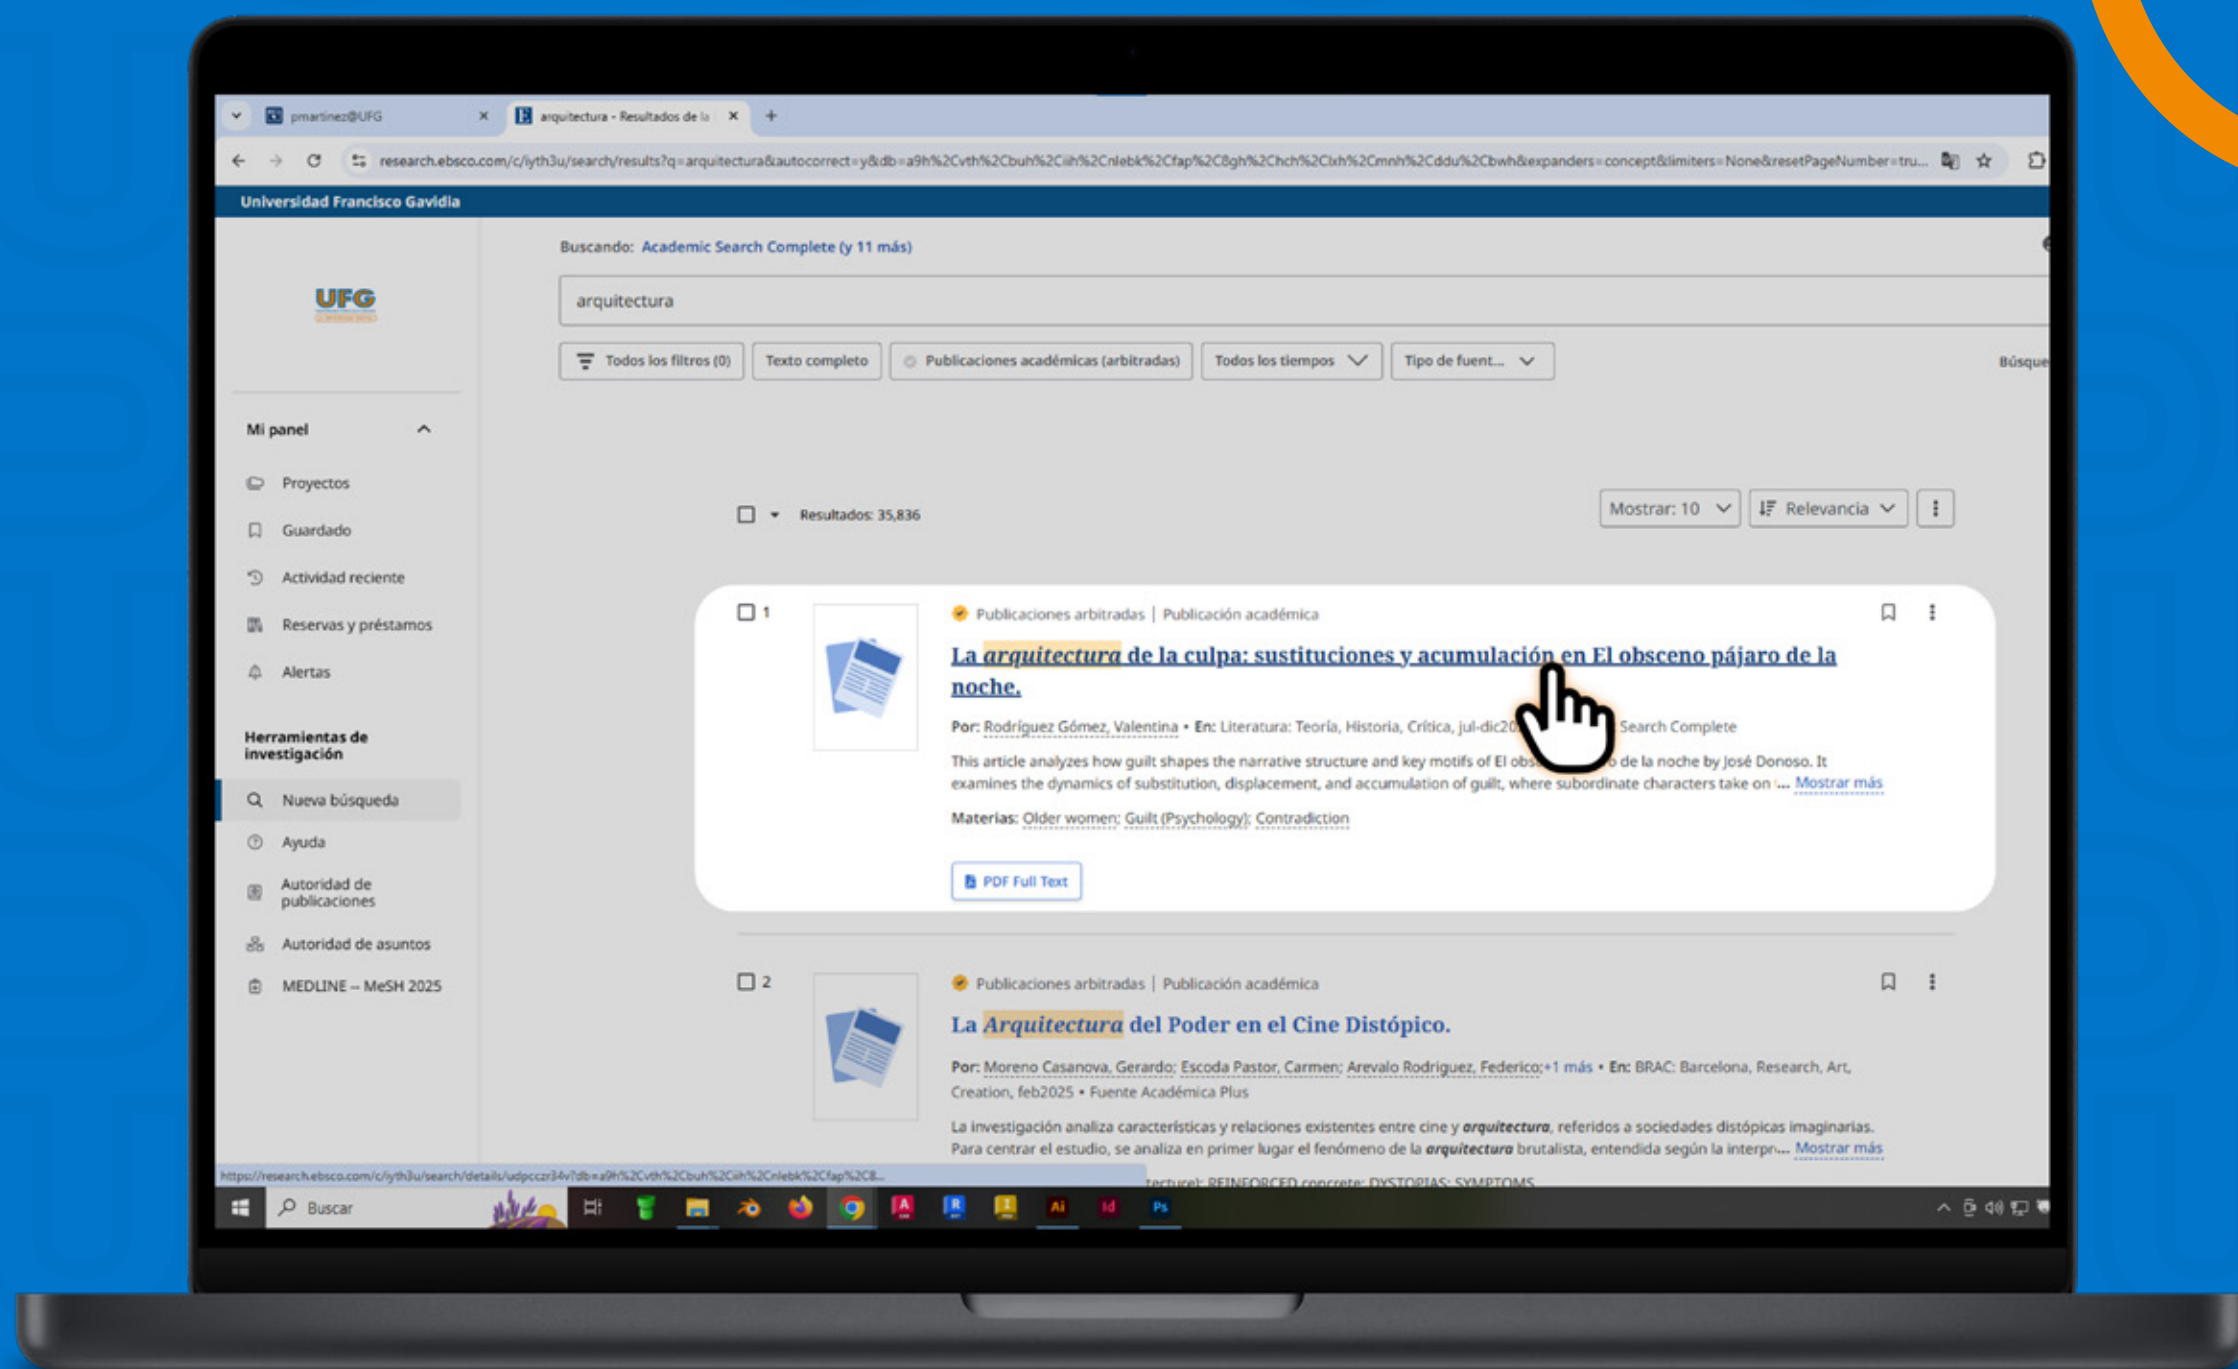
pmartinez@UFG
arquitectura - Resultados de la
research.ebsco.com/c/iyth3u/search/results?q=arquitectura&autocorrect=y&db=a9h%2Cvth%2Cbuh%2Ciih%2Cnlebk%2Cfap%2C8gh%2Chch%2Clxh%2Cmnh%2Cddu%2Cbwh&expanders=concept&limiters=None&resetPageNumber=tru...

Universidad Francisco Gavidia

UFG

Mi panel
Proyectos
Guardado
Actividad reciente
Reservas y préstamos
Alertas

Herramientas de investigación
Nueva búsqueda
Ayuda
Autoridad de publicaciones
Autoridad de asuntos
MEDLINE – MeSH 2025

Buscando: Academic Search Complete (y 11 más)

arquitectura

Todos los filtros (0) Texto completo Publicaciones académicas (arbitradas) Todos los tiempos Tipo de fuent... Búsque

Resultados: 35,836 Mostrar: 10 Relevancia

1
Publicaciones arbitradas | Publicación académica
La arquitectura de la culpa: sustituciones y acumulación en El obsceno pájaro de la noche.
Por: Rodríguez Gómez, Valentina • En: Literatura: Teoría, Historia, Crítica, jul-dic20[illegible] Search Complete
This article analyzes how guilt shapes the narrative structure and key motifs of El obs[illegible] de la noche by José Donoso. It examines the dynamics of substitution, displacement, and accumulation of guilt, where subordinate characters take on ... Mostrar más
Materias: Older women; Guilt (Psychology); Contradiction
PDF Full Text

2
Publicaciones arbitradas | Publicación académica
La Arquitectura del Poder en el Cine Distópico.
Por: Moreno Casanova, Gerardo; Escoda Pastor, Carmen; Arevalo Rodriguez, Federico;+1 más • En: BRAC: Barcelona, Research, Art, Creation, feb2025 • Fuente Académica Plus
La investigación analiza características y relaciones existentes entre cine y arquitectura, referidos a sociedades distópicas imaginarias. Para centrar el estudio, se analiza en primer lugar el fenómeno de la arquitectura brutalista, entendida según la interpr... Mostrar más
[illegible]tectura); REINFORCED concrete; DYSTOPIAS; SYMPTOMS

https://research.ebsco.com/c/iyth3u/search/details/udpcczr34v?db=a9h%2Cvth%2Cbuh%2Ciih%2Cnlebk%2Cfap%2C8...

Buscar